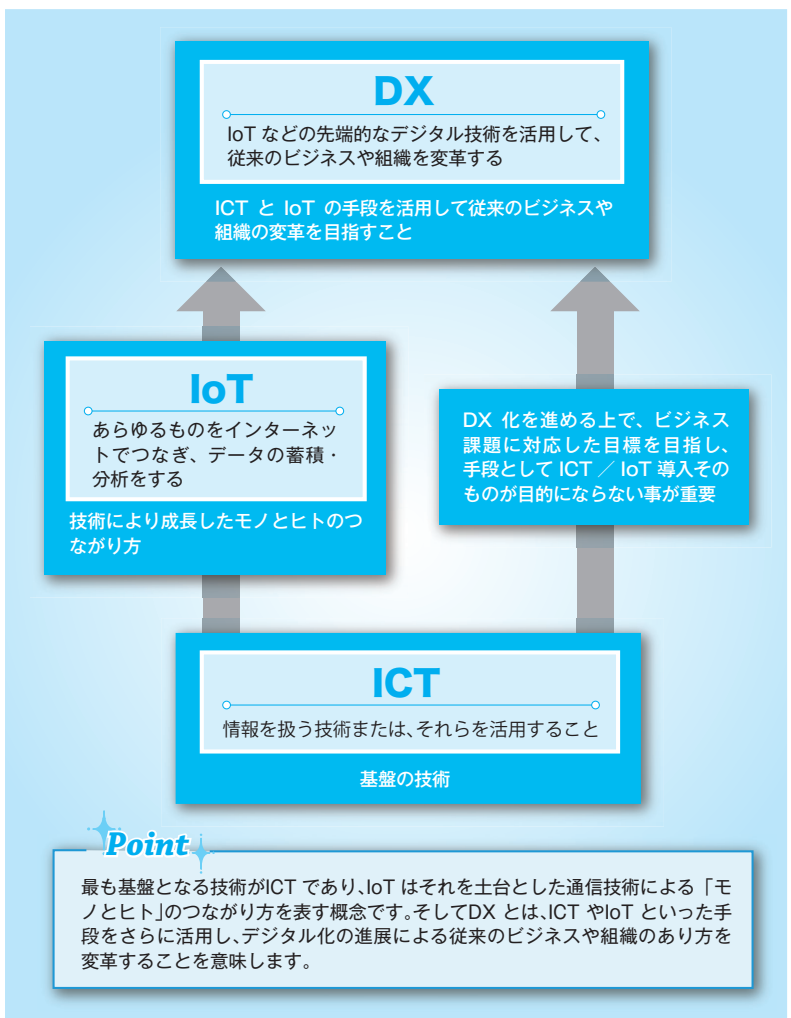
DX

IoT などの先端的なデジタル技術を活用して、従来のビジネスや組織を変革する

ICT と IoT の手段を活用して従来のビジネスや組織の変革を目指すこと

IoT

あらゆるものをインターネットでつなぎ、データの蓄積・分析をする

技術により成長したモノとヒトのつながり方

DX 化を進める上で、ビジネス課題に対応した目標を目指し、手段として ICT ／ IoT 導入そのものが目的にならない事が重要

ICT

情報を扱う技術または、それらを活用すること

基盤の技術

Point

最も基盤となる技術がICT であり、IoT はそれを土台とした通信技術による「モノとヒト」のつながり方を表す概念です。そしてDX とは、ICT やIoT といった手段をさらに活用し、デジタル化の進展による従来のビジネスや組織のあり方を変革することを意味します。